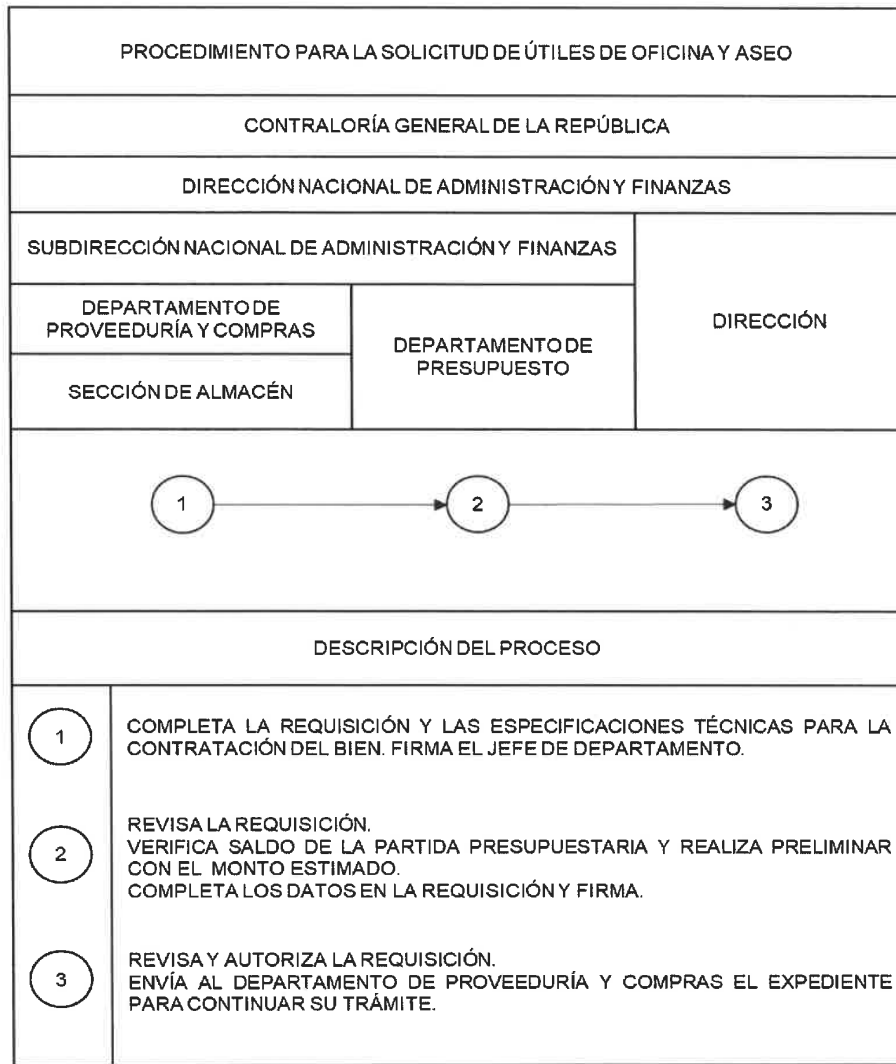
PROCEDIMIENTO PARA LA SOLICITUD DE ÚTILES DE OFICINA Y ASEO

CONTRALORÍA GENERAL DE LA REPÚBLICA

DIRECCIÓN NACIONAL DE ADMINISTRACIÓN Y FINANZAS

SUBDIRECCIÓN NACIONAL DE ADMINISTRACIÓN Y FINANZAS

DEPARTAMENTO DE PROVEEDURÍA Y COMPRAS

SECCIÓN DE ALMACÉN

DEPARTAMENTO DE PRESUPUESTO

DIRECCIÓN

1

2

3

DESCRIPCIÓN DEL PROCESO

1

COMPLETA LA REQUISICIÓN Y LAS ESPECIFICACIONES TÉCNICAS PARA LA CONTRATACIÓN DEL BIEN. FIRMA EL JEFE DE DEPARTAMENTO.

2

REVISA LA REQUISICIÓN.
VERIFICA SALDO DE LA PARTIDA PRESUPUESTARIA Y REALIZA PRELIMINAR CON EL MONTO ESTIMADO.
COMPLETA LOS DATOS EN LA REQUISICIÓN Y FIRMA.

3

REVISA Y AUTORIZA LA REQUISICIÓN.
ENVÍA AL DEPARTAMENTO DE PROVEEDURÍA Y COMPRAS EL EXPEDIENTE PARA CONTINUAR SU TRÁMITE.